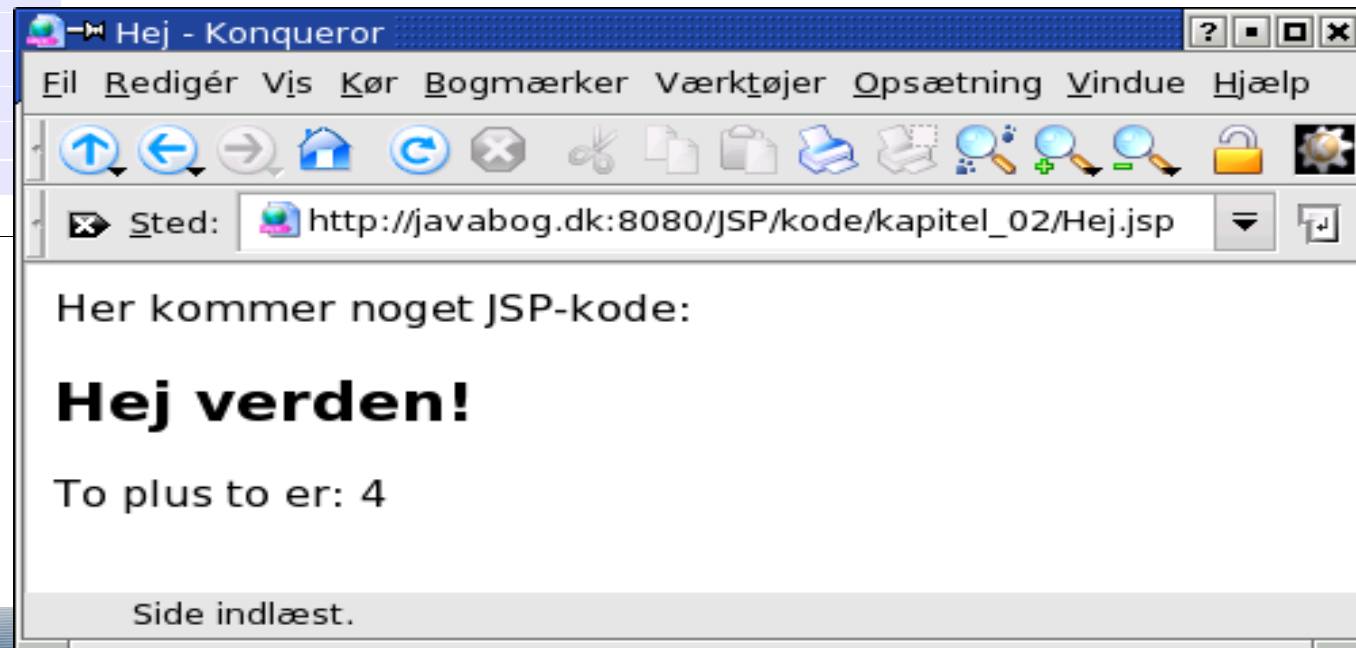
Hej - Konqueror

? ▪ □ ×

Fil Redigér Vis Kør Bogmærker Værktøjer Opsætning Vindue Hjælp

Sted: http://javabog.dk:8080/JSP/kode/kapitel_02/Hej.jsp

Her kommer noget JSP-kode:

**Hej verden!**

To plus to er: 4

Side indlæst.